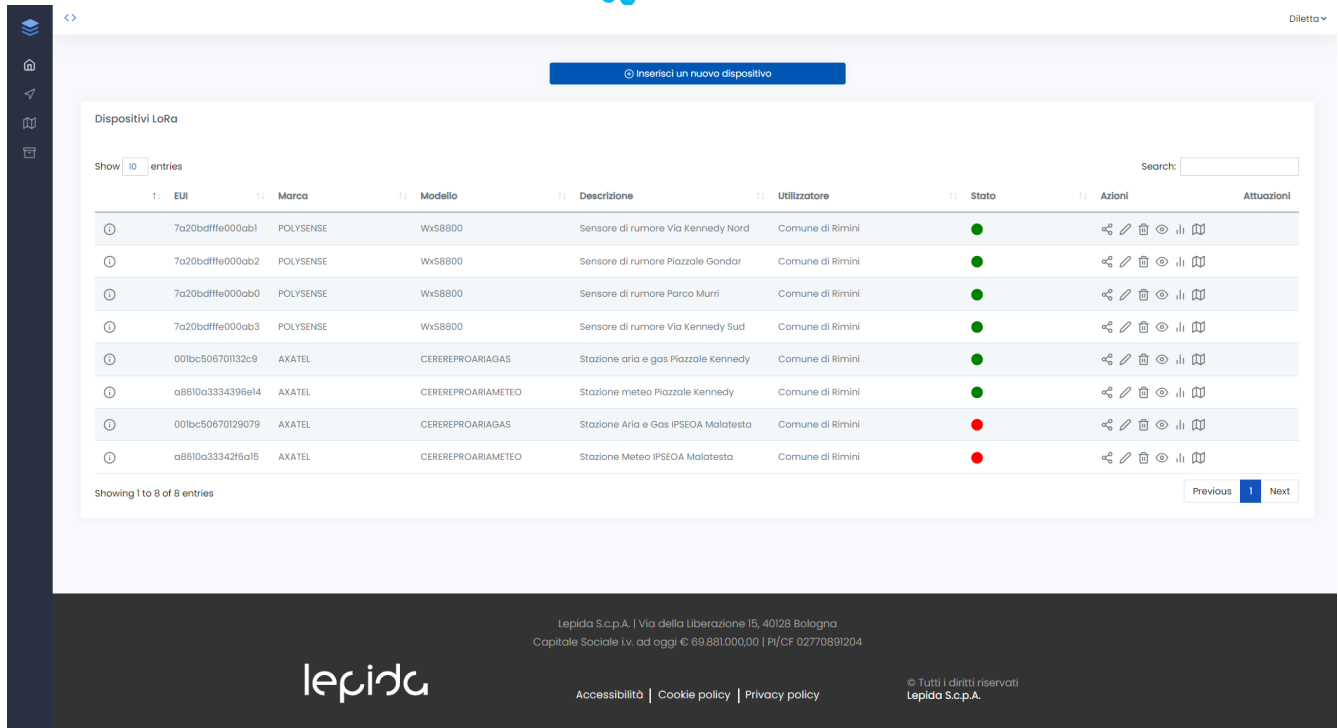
Diletta

Inserisci un nuovo dispositivo

Dispositivi LoRa

Show 10 entries

Search:

| | EUI | Marca | Modello | Descrizione | Utilizzatore | Stato | Azioni | Attuazioni |
|---|---|---|---|---|---|---|---|---|
| | 7a20bdfffe000ab1 | POLYSENSE | WxS8800 | Sensore di rumore Via Kennedy Nord | Comune di Rimini | | | |
| | 7a20bdfffe000ab2 | POLYSENSE | WxS8800 | Sensore di rumore Piazzale Gondar | Comune di Rimini | | | |
| | 7a20bdfffe000ab0 | POLYSENSE | WxS8800 | Sensore di rumore Parco Murri | Comune di Rimini | | | |
| | 7a20bdfffe000ab3 | POLYSENSE | WxS8800 | Sensore di rumore Via Kennedy Sud | Comune di Rimini | | | |
| | 001bc506701132c9 | AXATEL | CEREREPROARIAGAS | Stazione aria e gas Piazzale Kennedy | Comune di Rimini | | | |
| | a8610a3334396e14 | AXATEL | CEREREPROARIAMETEO | Stazione meteo Piazzale Kennedy | Comune di Rimini | | | |
| | 001bc50670129079 | AXATEL | CEREREPROARIAGAS | Stazione Aria e Gas IPSEOA Malatesta | Comune di Rimini | | | |
| | a8610a33342f6a15 | AXATEL | CEREREPROARIAMETEO | Stazione Meteo IPSEOA Malatesta | Comune di Rimini | | | |

Showing 1 to 8 of 8 entries

Previous 1 Next

Lepida S.c.p.A. | Via della Liberazione 15, 40128 Bologna
Capitale Sociale i.v. ad oggi € 69.881.000,00 | PI/CF 02770891204

lepida

Accessibilità | Cookie policy | Privacy policy

© Tutti i diritti riservati
Lepida S.c.p.A.